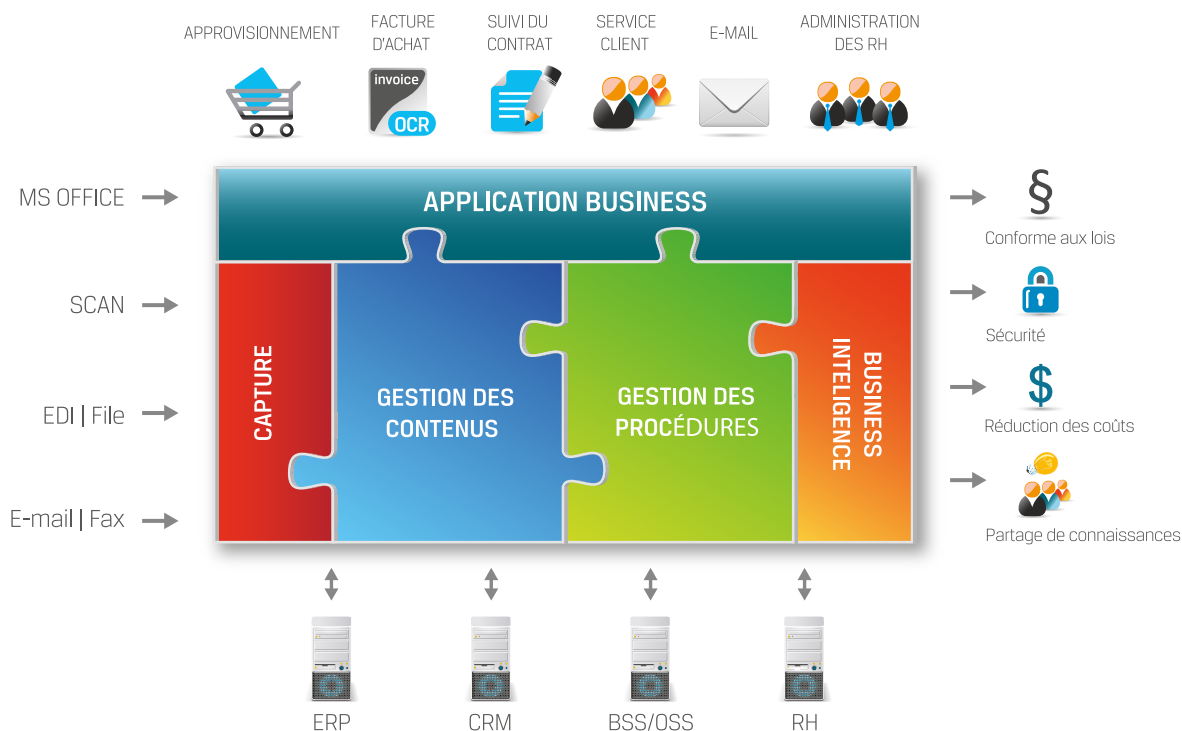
APPROVISIONNEMENT

FACTURE D'ACHAT

SUIVI DU CONTRAT

SERVICE CLIENT

E-MAIL

ADMINISTRATION DES RH

invoice

OCR

MS OFFICE

SCAN

EDI | File

E-mail | Fax

APPLICATION BUSINESS

CAPTURE

GESTION DES CONTENUS

GESTION DES PROCÉDURES

BUSINESS INTELIGENCE

§

Conforme aux lois

Sécurité

$

Réduction des coûts

Partage de connaissances

ERP

CRM

BSS/OSS

RH